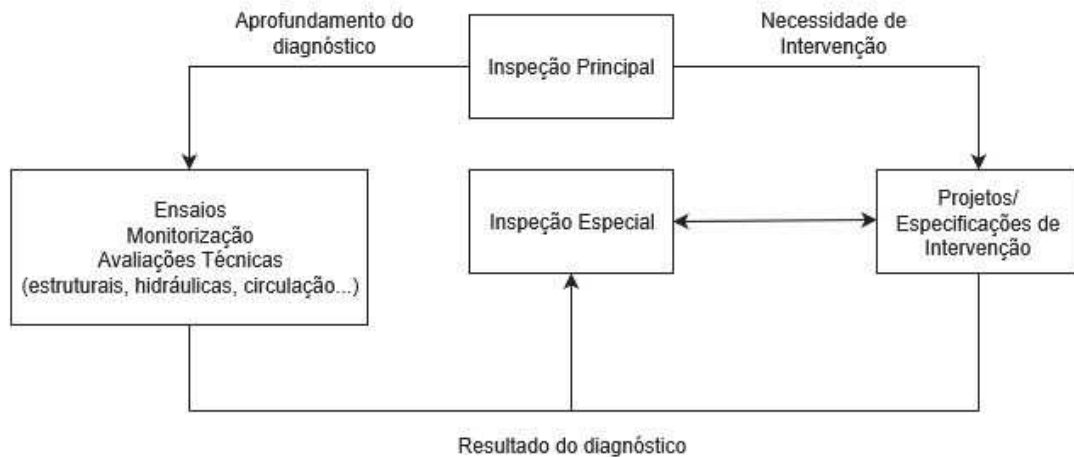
Aprofundamento do diagnóstico

Inspeção Principal

Necessidade de Intervenção

Ensaios
Monitorização
Avaliações Técnicas
(estruturais, hidráulicas, circulação...)

Inspeção Especial

Projetos/
Especificações de Intervenção

Resultado do diagnóstico